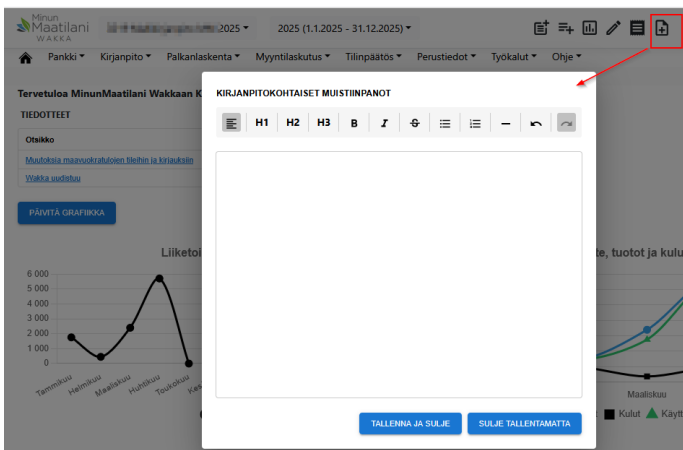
Minun Maatilani WAKKA

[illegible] 2025 ▾

2025 (1.1.2025 - 31.12.2025) ▾

Pankki ▾ Kirjanpito ▾ Palkanlaskenta ▾ Myyntilaskutus ▾ Tilinpäätös ▾ Perustiedot ▾ Työkalut ▾ Ohje ▾

Tervetuloa MinunMaatilani Wakkaan K

TIEDOTTEET

Otsikko

Muutoksia maavuokratulojen tileihin ja kirjauksiin

Wakka uudistuu

PÄIVITÄ GRAFIIKKA

Liiketoi

6 000
5 000
4 000
3 000
2 000
1 000
0

Tammikuu
Helmikuu
Maaliskuu
Huhtikuu
Toukokuu
Kes

te, tuotot ja kulu

Maaliskuu

Kulut Käyt

KIRJANPITOKOHTAISET MUISTIINPANOT

H1 H2 H3 B I

TALLENNA JA SULJE

SULJE TALLENTAMATTA